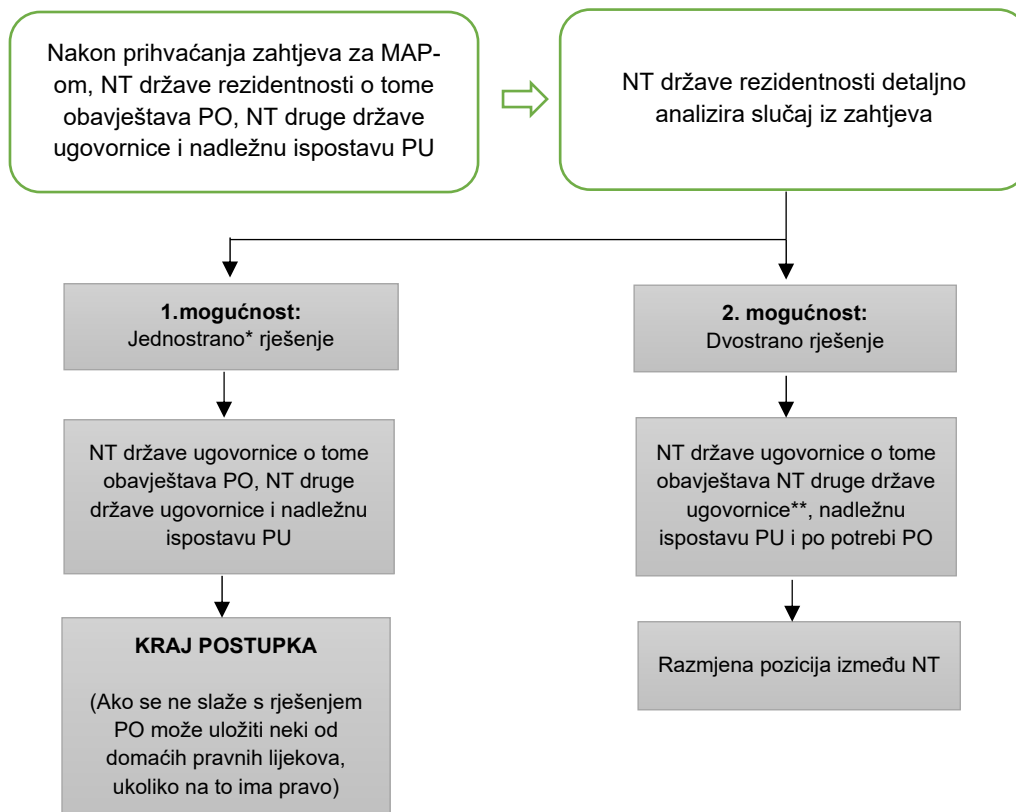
Nakon prihvaćanja zahtjeva za MAP-om, NT države rezidentnosti o tome obavještava PO, NT druge države ugovornice i nadležnu ispostavu PU

NT države rezidentnosti detaljno analizira slučaj iz zahtjeva

**1.mogućnost:**
Jednostrano* rješenje

**2. mogućnost:**
Dvostrano rješenje

NT države ugovornice o tome obavještava PO, NT druge države ugovornice i nadležnu ispostavu PU

NT države ugovornice o tome obavještava NT druge države ugovornice**, nadležnu ispostavu PU i po potrebi PO

**KRAJ POSTUPKA**

(Ako se ne slaže s rješenjem PO može uložiti neki od domaćih pravnih lijekova, ukoliko na to ima pravo)

Razmjena pozicija između NT